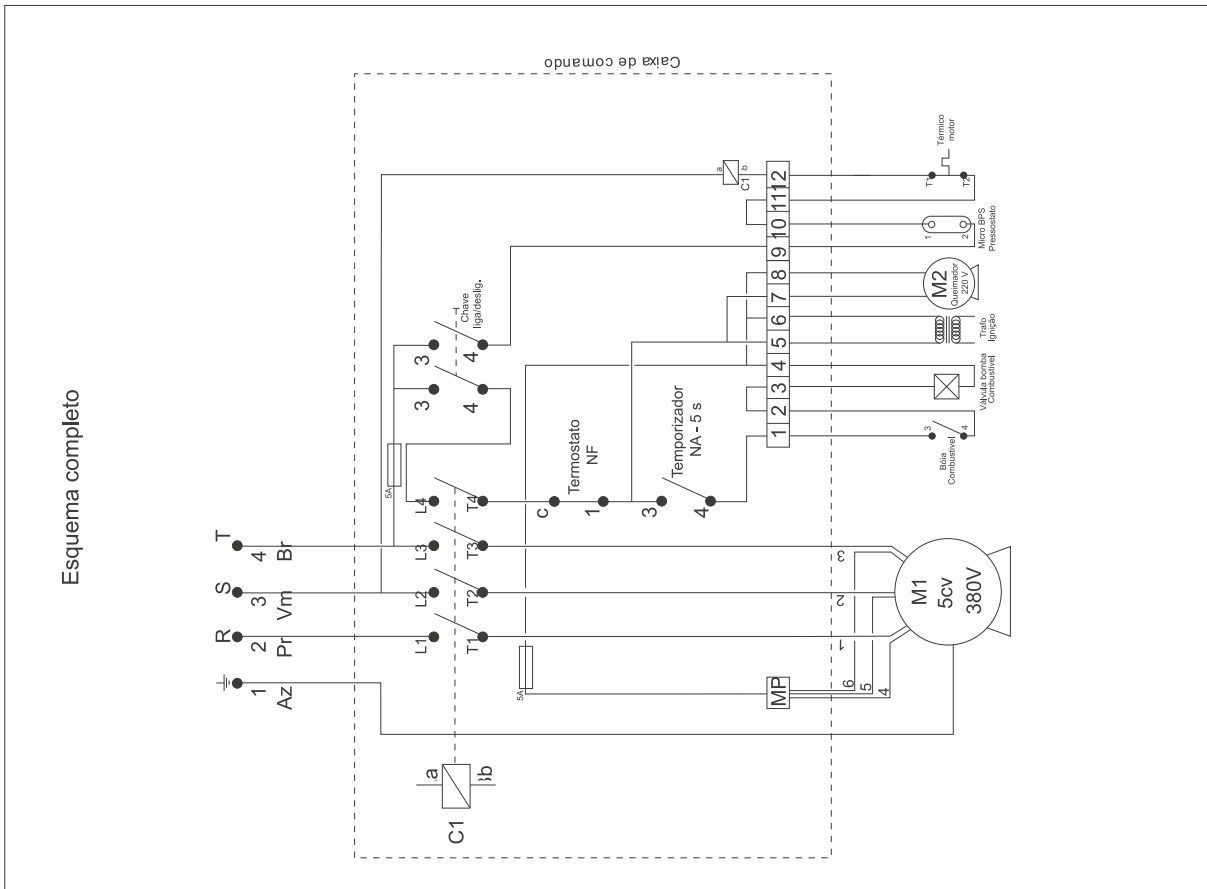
Esquema completo

Caixa de comando

T
4
Br

S
3
Vm

R
2
Pr

1
Az

L1
L2
L3
L4
T1
T2
T3
T4

5A

3
4
3
4
Chave liga/deslig.

C
1
Termostato NF

3
4
Temporizador NA - 5 s

1
2
3
4
5
6
7
8
9
10
11
12

a
C1 b

Térmico motor
T1
T2

1
2
Micro BPS Pressostato

M2
Queimador 220 V

Trafo Ignição

Válvula bomba Combustível

3
4
Bóia Combustível

M1
5cv
380V

1
2
3
6
5
4

MP

5A

a
b
C1